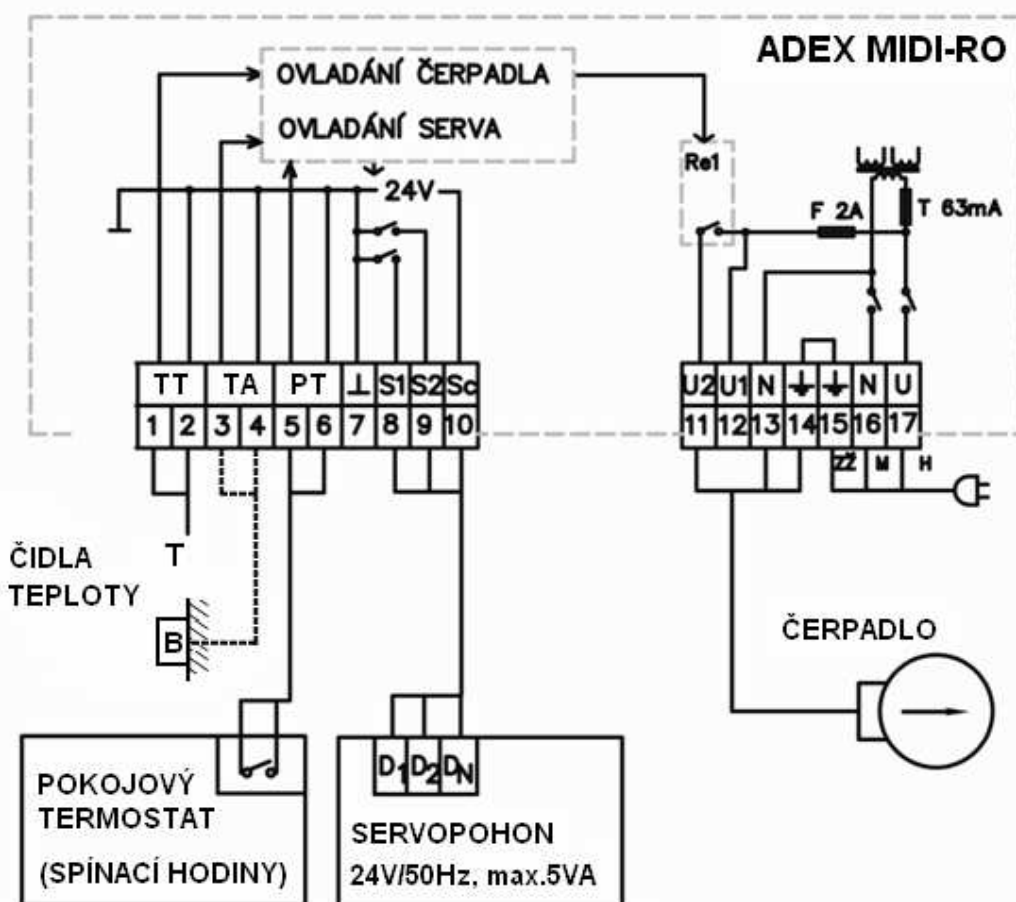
ADEX MIDI-RO

OVLADÁNÍ ČERPADLA

OVLADÁNÍ SERVA

24V

Re1

F 2A

T 63mA

| TT | | TA | | PT | | ⊥ | S1 | S2 | Sc |
|---|---|---|---|---|---|---|---|---|---|
| 1 | 2 | 3 | 4 | 5 | 6 | 7 | 8 | 9 | 10 |

| U2 | U1 | N | ⏚ | ⏚ | N | U |
|---|---|---|---|---|---|---|
| 11 | 12 | 13 | 14 | 15 | 16 | 17 |

ZZ M H

ČIDLA TEPLOTY

T

B

ČERPADLO

$D_1$ $D_2$ $D_N$

POKOJOVÝ TERMOSTAT

(SPÍNACÍ HODINY)

SERVOPOHON

24V/50Hz, max.5VA